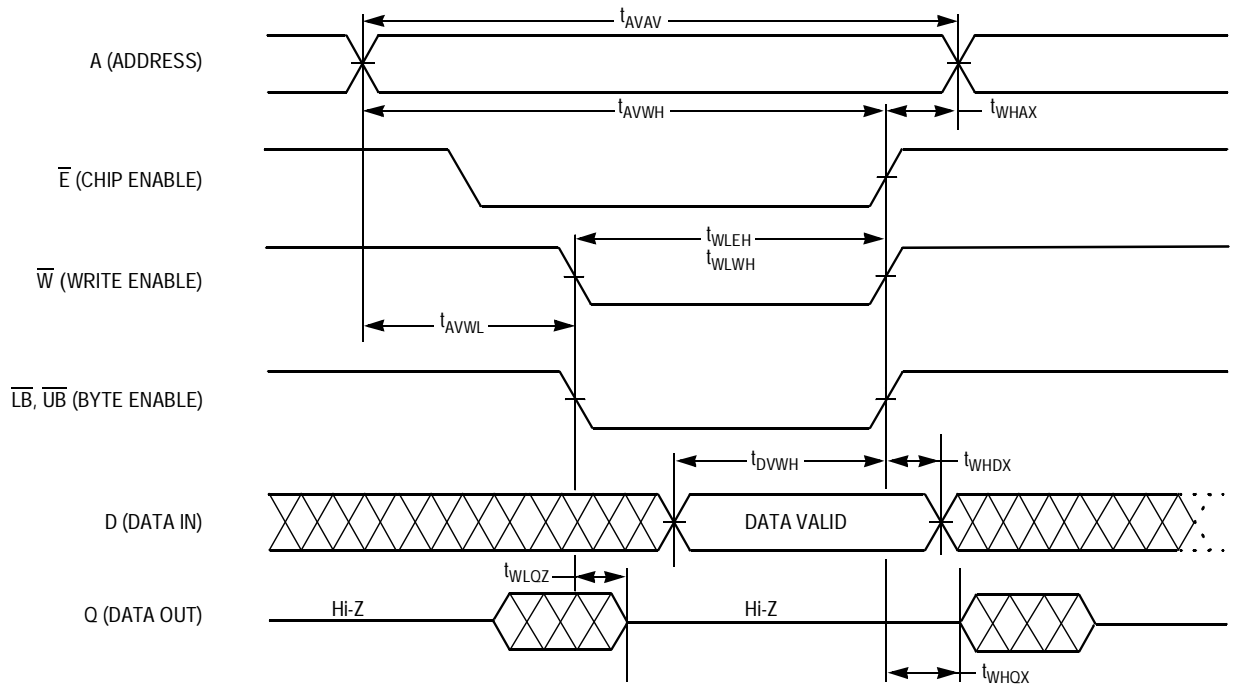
$t_{AVAV}$

A (ADDRESS)

$t_{AVWH}$

$t_{WHAX}$

$\overline{E}$ (CHIP ENABLE)

$t_{WLEH}$
$t_{WLWH}$

$\overline{W}$ (WRITE ENABLE)

$t_{AVWL}$

$\overline{LB}$, $\overline{UB}$ (BYTE ENABLE)

$t_{DVWH}$

$t_{WHDX}$

D (DATA IN)

DATA VALID

$t_{WLQZ}$

Q (DATA OUT)

Hi-Z

Hi-Z

$t_{WHQX}$